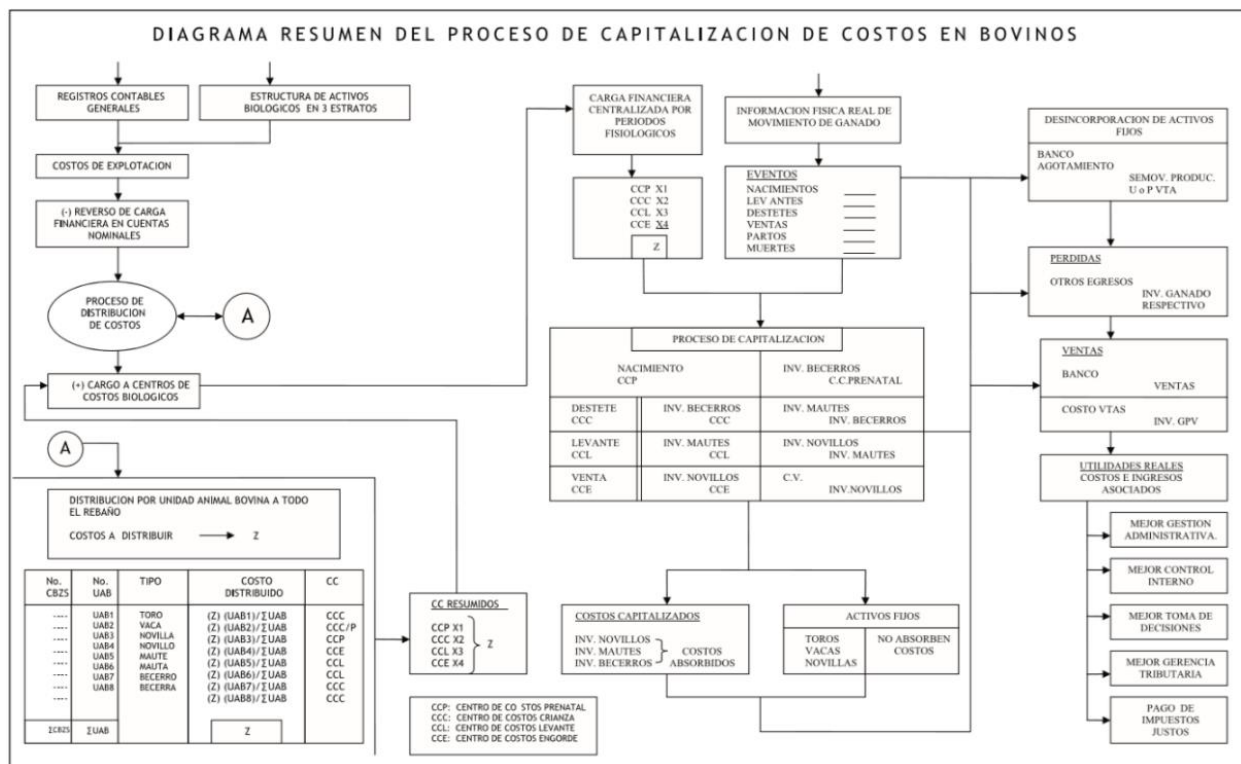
DIAGRAMA RESUMEN DEL PROCESO DE CAPITALIZACION DE COSTOS EN BOVINOS

REGISTROS CONTABLES GENERALES

ESTRUCTURA DE ACTIVOS BIOLOGICOS EN 3 ESTRATOS

COSTOS DE EXPLOTACION

(-) REVERSO DE CARGA FINANCIERA EN CUENTAS NOMINALES

PROCESO DE DISTRIBUCION DE COSTOS

A

(+) CARGO A CENTROS DE COSTOS BIOLOGICOS

A

DISTRIBUCION POR UNIDAD ANIMAL BOVINA A TODO EL REBAÑO

COSTOS A DISTRIBUIR → Z

| No. CBZS | No. UAB | TIPO | COSTO DISTRIBUIDO | CC |
|---|---|---|---|---|
| ---- | UAB1 | TORO | (Z) (UAB1)/$\sum$UAB | CCC |
| ---- | UAB2 | VACA | (Z) (UAB2)/$\sum$UAB | CCC/P |
| ---- | UAB3 | NOVILLA | (Z) (UAB3)/$\sum$UAB | CCP |
| ---- | UAB4 | NOVILLO | (Z) (UAB4)/$\sum$UAB | CCE |
| ---- | UAB5 | MAUTE | (Z) (UAB5)/$\sum$UAB | CCL |
| ---- | UAB6 | MAUTA | (Z) (UAB6)/$\sum$UAB | CCL |
| ---- | UAB7 | BECERRO | (Z) (UAB7)/$\sum$UAB | CCC |
| ---- | UAB8 | BECERRA | (Z) (UAB8)/$\sum$UAB | CCC |
| $\sum$CBZS | $\sum$UAB | | Z | |

CC RESUMIDOS
CCP X1
CCC X2
CCL X3
CCE X4
Z

CARGA FINANCIERA CENTRALIZADA POR PERIODOS FISIOLOGICOS

CCP X1
CCC X2
CCL X3
CCE X4
Z

INFORMACION FISICA REAL DE MOVIMIENTO DE GANADO

EVENTOS
NACIMIENTOS
LEV ANTES
DESTETES
VENTAS
PARTOS
MUERTES

PROCESO DE CAPITALIZACION

| NACIMIENTO CCP | | INV. BECERROS C.C.PRENATAL |
|---|---|---|
| DESTETE CCC | INV. BECERROS CCC | INV. MAUTES INV. BECERROS |
| LEVANTE CCL | INV. MAUTES CCL | INV. NOVILLOS INV. MAUTES |
| VENTA CCE | INV. NOVILLOS CCE | C.V. INV.NOVILLOS |

COSTOS CAPITALIZADOS
INV. NOVILLOS
INV. MAUTES
INV. BECERROS
COSTOS ABSORBIDOS

ACTIVOS FIJOS
TOROS
VACAS
NOVILLAS
NO ABSORBEN COSTOS

CCP: CENTRO DE CO STOS PRENATAL
CCC: CENTRO DE COSTOS CRIANZA
CCL: CENTRO DE COSTOS LEVANTE
CCE: CENTRO DE COSTOS ENGORDE

DESINCORPORACION DE ACTIVOS FIJOS
BANCO
AGOTAMIENTO
SEMOV. PRODUC. U o P VTA

PERDIDAS
OTROS EGRESOS
INV. GANADO RESPECTIVO

VENTAS
BANCO
VENTAS
COSTO VTAS
INV. GPV

UTILIDADES REALES
COSTOS E INGRESOS ASOCIADOS

MEJOR GESTION ADMINISTRATIVA.

MEJOR CONTROL INTERNO

MEJOR TOMA DE DECISIONES

MEJOR GERENCIA TRIBUTARIA

PAGO DE IMPUESTOS JUSTOS